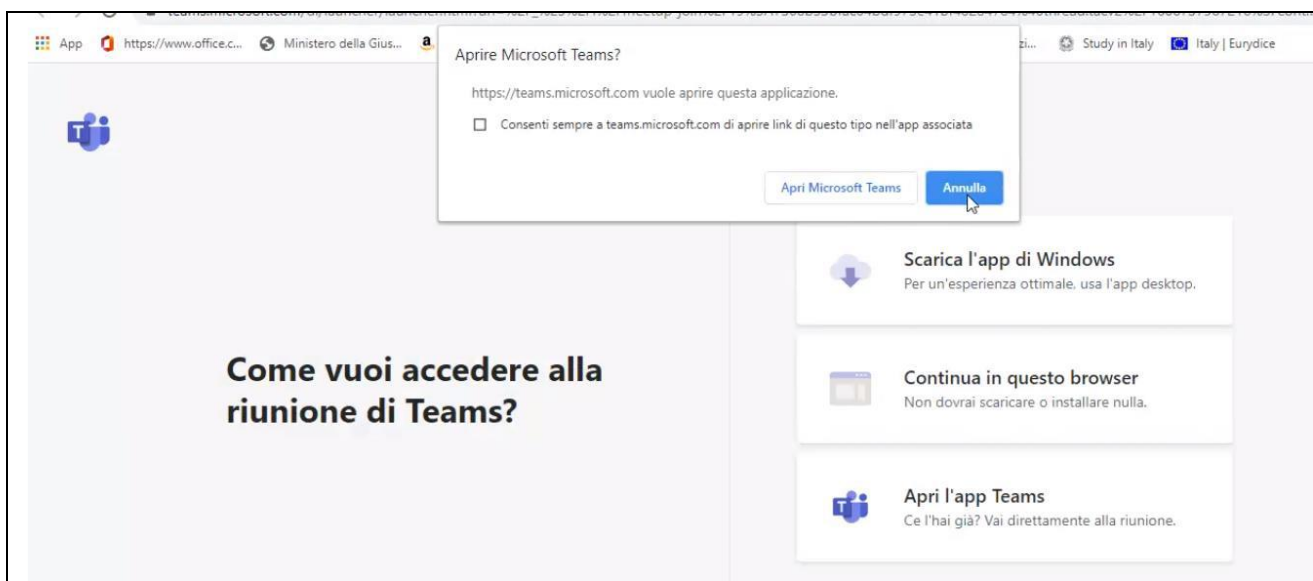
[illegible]

App https://www.office.c... Ministero della Gius... zi... Study in Italy Italy | Eurydice

Aprire Microsoft Teams?

https://teams.microsoft.com vuole aprire questa applicazione.

Consenti sempre a teams.microsoft.com di aprire link di questo tipo nell'app associata

Apri Microsoft Teams

Annulla

Scarica l'app di Windows
Per un'esperienza ottimale, usa l'app desktop.

Come vuoi accedere alla riunione di Teams?

Continua in questo browser
Non dovrai scaricare o installare nulla.

Apri l'app Teams
Ce l'hai già? Vai direttamente alla riunione.